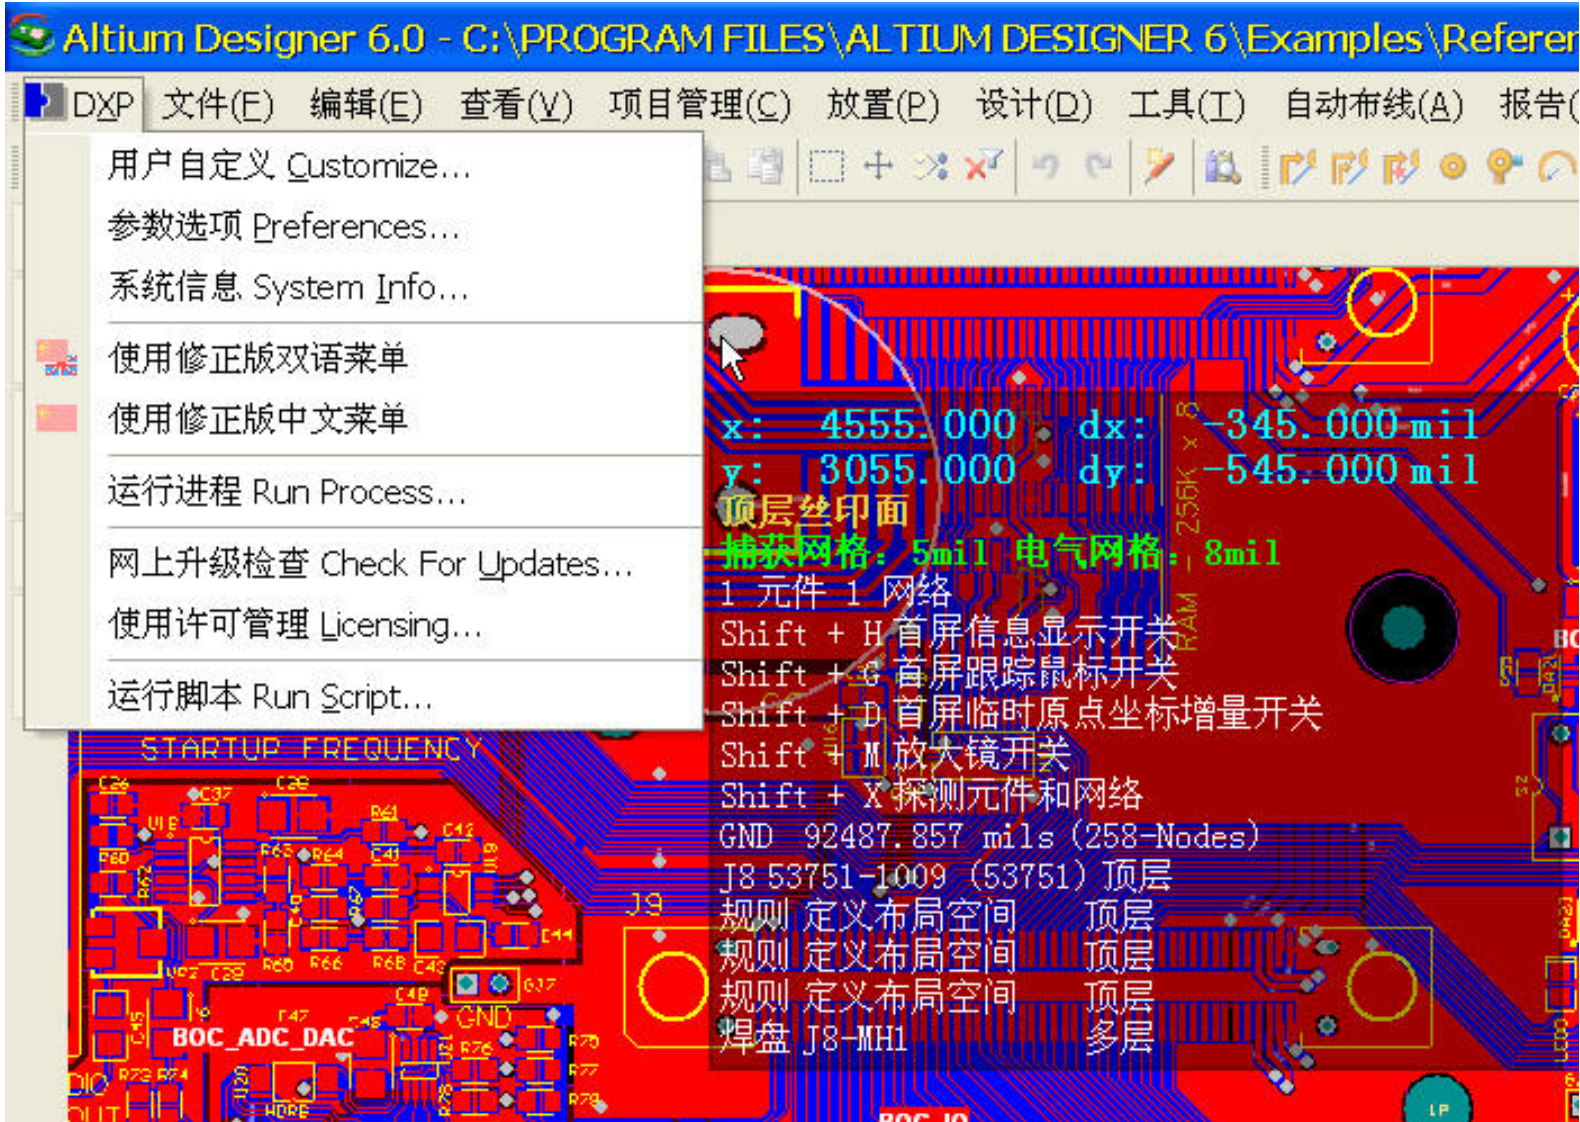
Altium Designer 6.0 - C:\PROGRAM FILES\ALTIUM DESIGNER 6\Examples\Referen

DXP 文件(F) 编辑(E) 查看(V) 项目管理(C) 放置(P) 设计(D) 工具(T) 自动布线(A) 报告(

用户自定义 Customize...
参数选项 Preferences...
系统信息 System Info...
使用修正版双语菜单
使用修正版中文菜单
运行进程 Run Process...
网上升级检查 Check For Updates...
使用许可管理 Licensing...
运行脚本 Run Script...

x: 4555.000 dx: -345.000 mil
y: 3055.000 dy: -545.000 mil
顶层丝印面
捕获网格: 5mil 电气网格: 8mil
1 元件 1 网络
Shift + H 首屏信息显示开关
Shift + G 首屏跟踪鼠标开关
Shift + D 首屏临时原点坐标增量开关
Shift + M 放大镜开关
Shift + X 探测元件和网络
GND 92487.857 mils (258-Nodes)
J8 53751-1009 (53751) 顶层
规则 定义布局空间 顶层
规则 定义布局空间 顶层
规则 定义布局空间 顶层
焊盘 J8-MH1 多层

STARTUP FREQUENCY
BOC_ADC_DAC
GND
J9
256K x 8
RAM